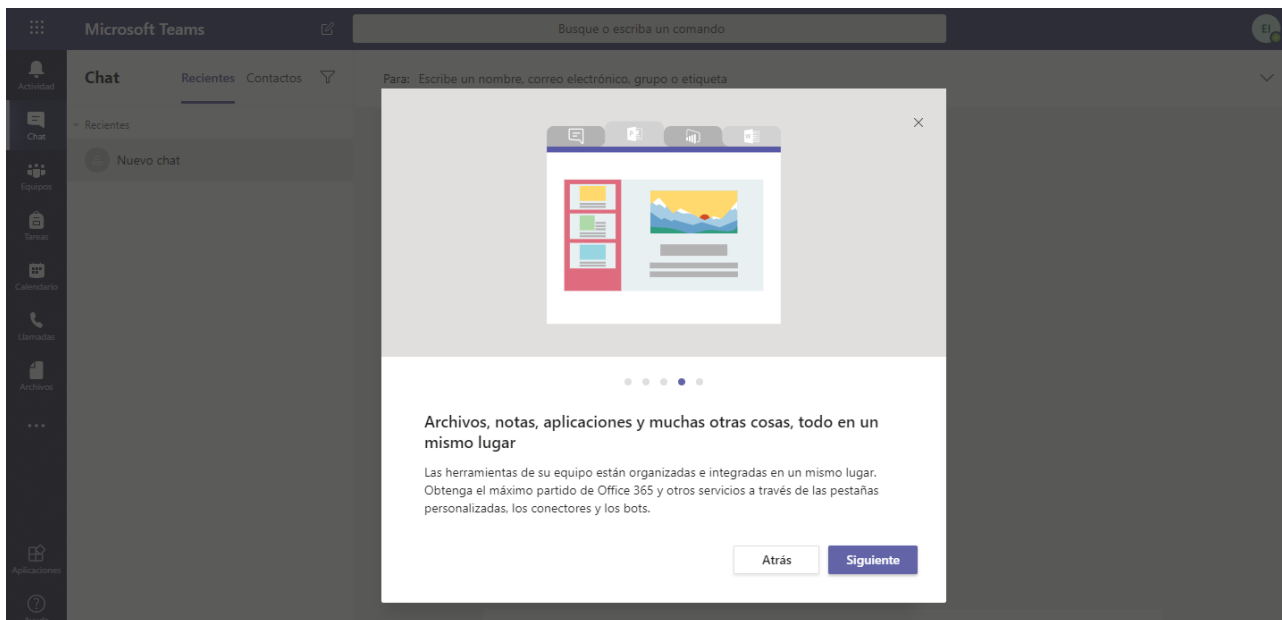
Microsoft Teams

Busque o escriba un comando

EI

Actividad

Chat

Equipos

Tareas

Calendario

Llamadas

Archivos

...

Aplicaciones

Chat Recientes Contactos

Recientes

Nuevo chat

Para: Escribe un nombre, correo electrónico, grupo o etiqueta

×

Archivos, notas, aplicaciones y muchas otras cosas, todo en un mismo lugar

Las herramientas de su equipo están organizadas e integradas en un mismo lugar. Obtenga el máximo partido de Office 365 y otros servicios a través de las pestañas personalizadas, los conectores y los bots.

Atrás

Siguiente